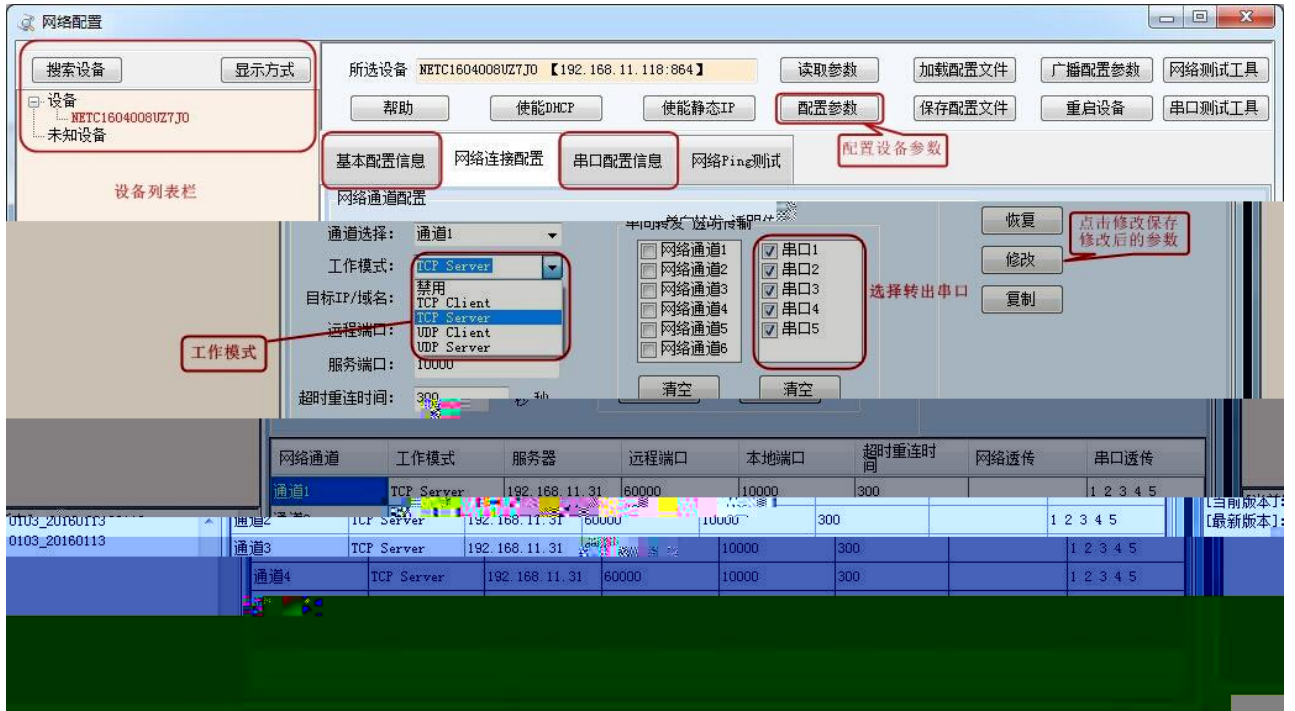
网络配置

搜索设备 显示方式

设备
NETC1604008UZ7J0
未知设备

设备列表栏

所选设备 NETC1604008UZ7J0 【192.168.11.118:864】 读取参数 加载配置文件 广播配置参数 网络测试工具

帮助 使能DHCP 使能静态IP 配置参数 保存配置文件 重启设备 串口测试工具

配置设备参数

基本配置信息 网络连接配置 串口配置信息 网络Ping测试

网络通道配置

通道选择: 通道1
工作模式: TCP Server
禁用
TCP Client
TCP Server
UDP Client
UDP Server
目标IP/域名:
远程端口:
服务端口: 10000
超时重连时间: 300 秒

工作模式

串间转发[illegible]

网络通道1
网络通道2
网络通道3
网络通道4
网络通道5
网络通道6
清空

串口1
串口2
串口3
串口4
串口5
清空

选择转出串口

恢复
修改
复制

点击修改保存修改后的参数

| 网络通道 | 工作模式 | 服务器 | 远程端口 | 本地端口 | 超时重连时间 | 网络透传 | 串口透传 |
|---|---|---|---|---|---|---|---|
| 通道1 | TCP Server | 192.168.11.31 | 60000 | 10000 | 300 | | 1 2 3 4 5 |
| 通道2 | TCP Server | 192.168.11.31 | 60000 | 10000 | 300 | | 1 2 3 4 5 |
| 通道3 | TCP Server | 192.168.11.31 | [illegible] | 10000 | 300 | | 1 2 3 4 5 |
| 通道4 | TCP Server | 192.168.11.31 | 60000 | 10000 | 300 | | 1 2 3 4 5 |

0103_20160113
0103_20160113

[当前版本]:
[最新版本]: